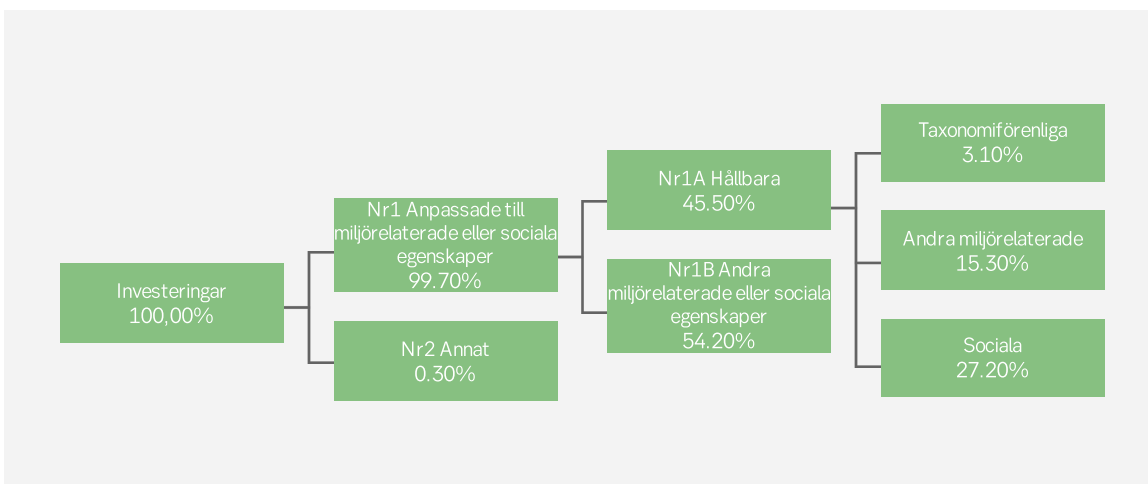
Investeringar
100,00%

Nr1 Anpassade till miljörelaterade eller sociala egenskaper
99.70%

Nr2 Annat
0.30%

Nr1A Hållbara
45.50%

Nr1B Andra miljörelaterade eller sociala egenskaper
54.20%

Taxonomiförenliga
3.10%

Andra miljörelaterade
15.30%

Sociala
27.20%